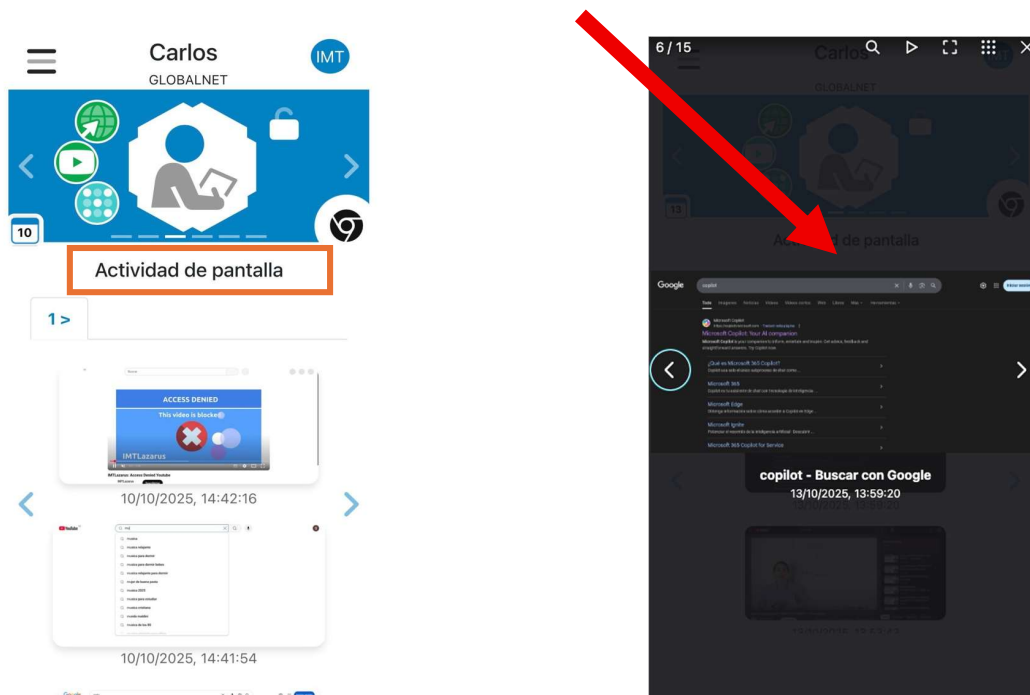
Carlos
GLOBALNET
IMT
10
Actividad de pantalla
1 >
ACCESS DENIED
This video is blocked
IMTLazarus
10/10/2025, 14:42:16
YouTube
10/10/2025, 14:41:54

6 / 15
Carlos
GLOBALNET
13
Actividad de pantalla
Google
copilot
Microsoft Copilot
Microsoft Copilot: Your AI companion
¿Qué es Microsoft 365 Copilot?
Microsoft 365
Microsoft Edge
Microsoft Ignite
Microsoft 365 Copilot for Service
copilot - Buscar con Google
13/10/2025, 13:59:20